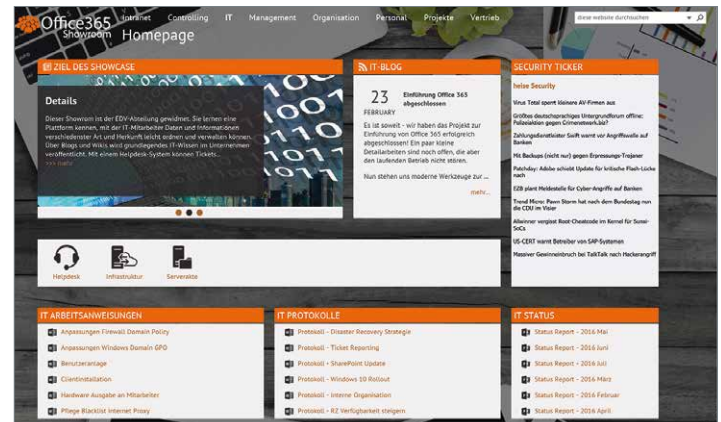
Office365 Showroom Homepage

Intranet Controlling IT Management Organisation Personal Projekte Vertrieb

diese website durchsuchen

ZIEL DES SHOWCASE

Details

Dieser Showraum ist der EDV-Abteilung gewidmet. Sie lernen eine Plattform kennen, mit der IT-Mitarbeiter Daten und Informationen verschiedenster Art und Herkunft leicht ordnen und verwalten können. Über Blogs und Wikis wird grundlegendes IT-Wissen im Unternehmen veröffentlicht. Mit einem Helpdesk-System können Tickets...

IT-BLOG

23 FEBRUARY

Einführung Office 365 abgeschlossen

Es ist soweit - wir haben das Projekt zur Einführung von Office 365 erfolgreich abgeschlossen! Ein paar kleine Detailarbeiten sind noch offen, die aber den laufenden Betrieb nicht stören.

Nun stehen uns moderne Werkzeuge zur ...

mehr...

SECURITY TICKER

heise Security

Virus Total sperrt kleinere AV-Firmen aus

Größtes deutschsprachiges Untergrundforum offline: Polizeiaktion gegen Crimenetwork.biz?

Zahlungsdienstleister Swift warnt vor Angriffswelle auf Banken

Mit Backups (nicht nur) gegen Erpressungs-Trojaner

Patchday: Adobe schiebt Update für kritische Flash-Lücke nach

EZB plant Meldestelle für Cyber-Angriffe auf Banken

Trend Micro: Pawn Storm hat nach dem Bundestag nun die CDU im Visier

Allwinner vergisst Root-Cheatcode im Kernel für Smart-SoCs

US-CERT warnt Betreiber von SAP-Systemen

Massiver Gewinneinbruch bei TalkTalk nach Hackerangriff

Helpdesk Infrastruktur Serverakte

IT ARBEITSANWEISUNGEN

Anpassungen Firewall Domain Policy
Anpassungen Windows Domain GPO
Benutzeranlage
Clientinstallation
Hardware Ausgabe an Mitarbeiter
Pflege Blacklist Internet Proxy

IT PROTOKOLLE

Protokoll - Disaster Recovery Strategie
Protokoll - Ticket Reporting
Protokoll - SharePoint Update
Protokoll - Windows 10 Rollout
Protokoll - Interne Organisation
Protokoll - RZ Verfügbarkeit steigern

IT STATUS

Status Report - 2016 Mai
Status Report - 2016 Juni
Status Report - 2016 Juli
Status Report - 2016 März
Status Report - 2016 Februar
Status Report - 2016 April